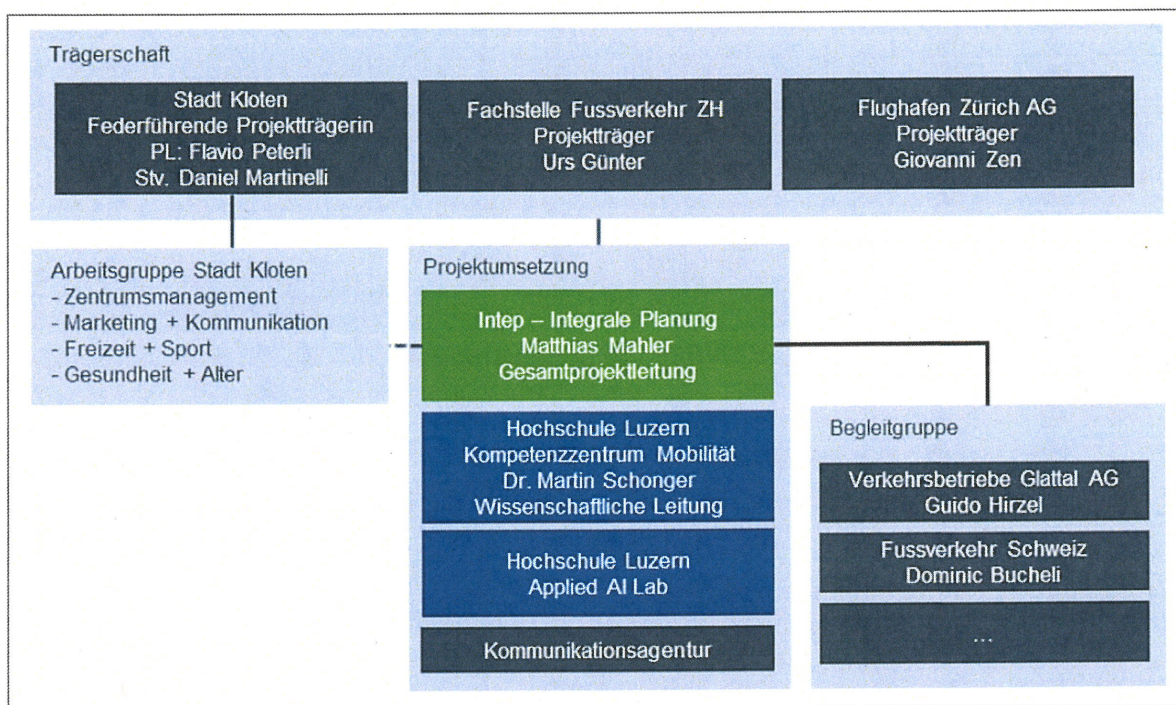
Trägerschaft

Stadt Kloten
Federführende Projektträgerin
PL: Flavio Peterli
Stv. Daniel Martinelli

Fachstelle Fussverkehr ZH
Projektträger
Urs Günter

Flughafen Zürich AG
Projektträger
Giovanni Zen

Arbeitsgruppe Stadt Kloten
- Zentrumsmanagement
- Marketing + Kommunikation
- Freizeit + Sport
- Gesundheit + Alter

Projektumsetzung

Intep – Integrale Planung
Matthias Mahler
Gesamtprojektleitung

Hochschule Luzern
Kompetenzzentrum Mobilität
Dr. Martin Schonger
Wissenschaftliche Leitung

Hochschule Luzern
Applied AI Lab

Kommunikationsagentur

Begleitgruppe

Verkehrsbetriebe Glattal AG
Guido Hirzel

Fussverkehr Schweiz
Dominic Bucheli

...